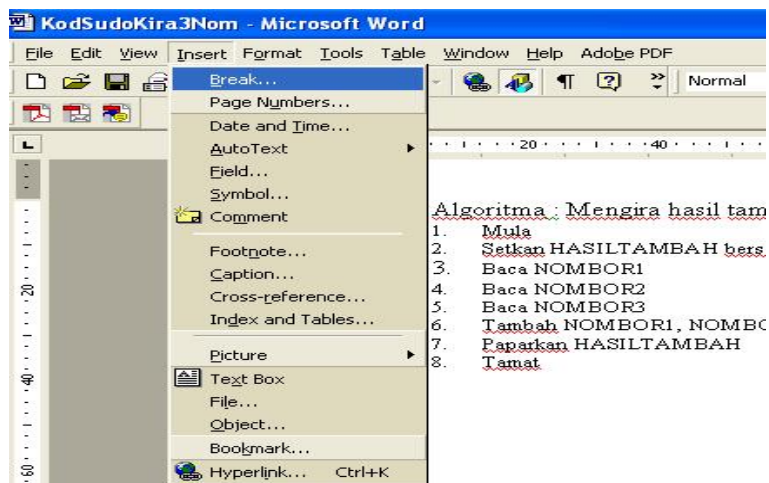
KodSudoKira3Nom - Microsoft Word

File Edit View Insert Format Tools Table Window Help Adobe PDF

Normal

Break...
Page Numbers...
Date and Time...
AutoText
Field...
Symbol...
Comment
Footnote...
Caption...
Cross-reference...
Index and Tables...
Picture
Text Box
File...
Object...
Bookmark...
Hyperlink... Ctrl+K

20 40

20
40
60

Algoritma : Mengira hasil tam
1. Mula
2. Setkan HASILTAMBAH bers
3. Baca NOMBOR1
4. Baca NOMBOR2
5. Baca NOMBOR3
6. Tambah NOMBOR1, NOMBO
7. Paparkan HASILTAMBAH
8. Tamat